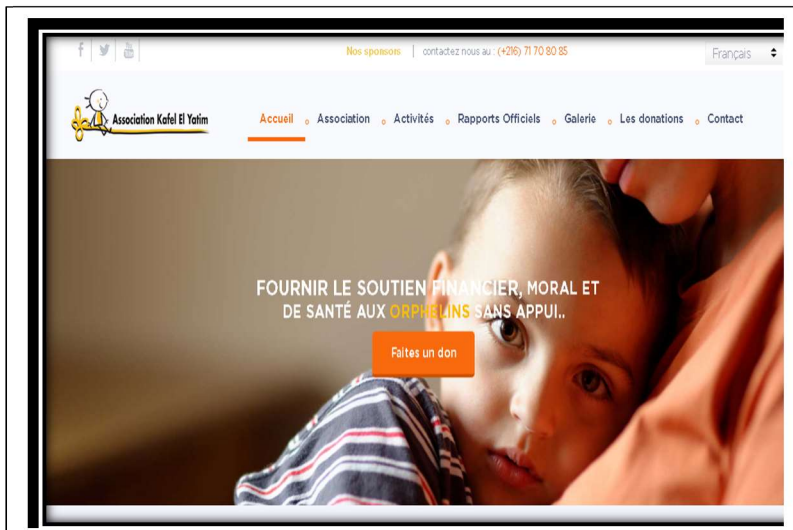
Nos sponsors | contactez nous au : (+216) 71 70 80 85

Français

Association Kafel El Yatim

Accueil Association Activités Rapports Officiels Galerie Les donations Contact

FOURNIR LE SOUTIEN FINANCIER, MORAL ET DE SANTÉ AUX ORPHELINS SANS APPUI..

Faites un don